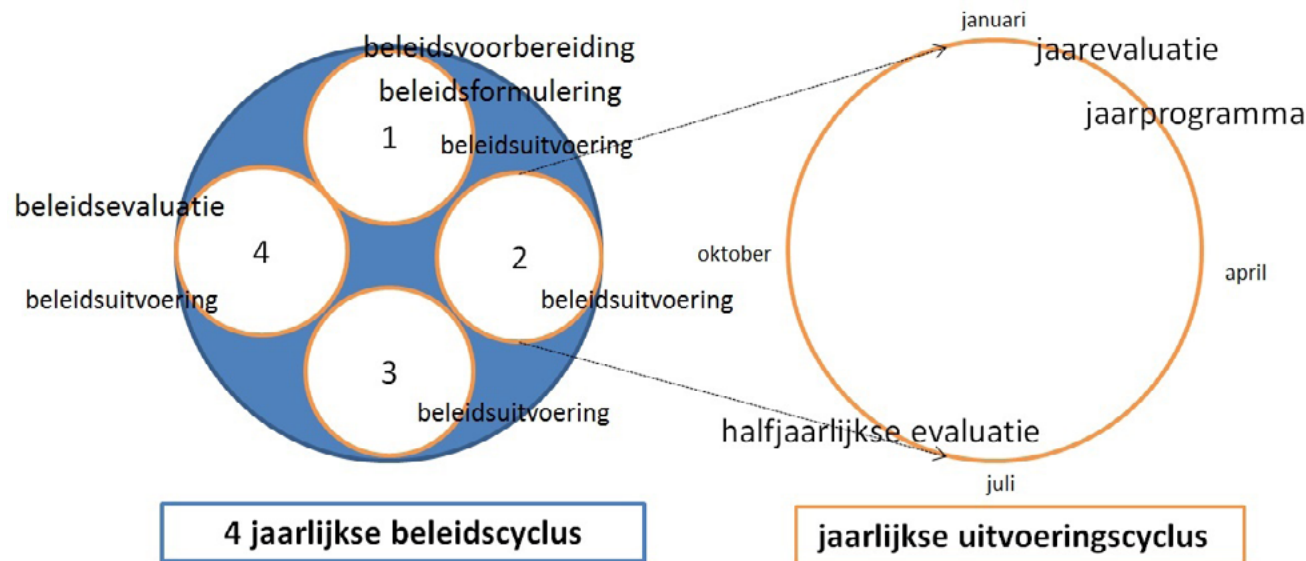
beleidsvoorbereiding
beleidsformulering
1
beleidsuitvoering

beleidsevaluatie
4
beleidsuitvoering

2
beleidsuitvoering

3
beleidsuitvoering

januari
jaarevaluatie
jaarprogramma
oktober
april
halfjaarlijkse evaluatie
juli

4 jaarlijkse beleidscyclus

jaarlijkse uitvoeringscyclus